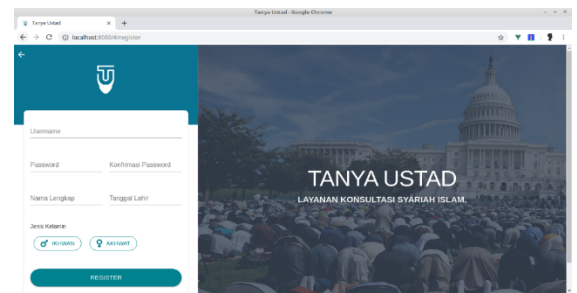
Tanya Ustad - Google Chrome
Tanya Ustad ×
localhost:8080/#/register

Username
Password
Konfirmasi Password
Nama Lengkap
Tanggal Lahir
Jenis Kelamin
IKHWAN
AKHWAT
REGISTER

TANYA USTAD
LAYANAN KONSULTASI SYARIAH ISLAM.